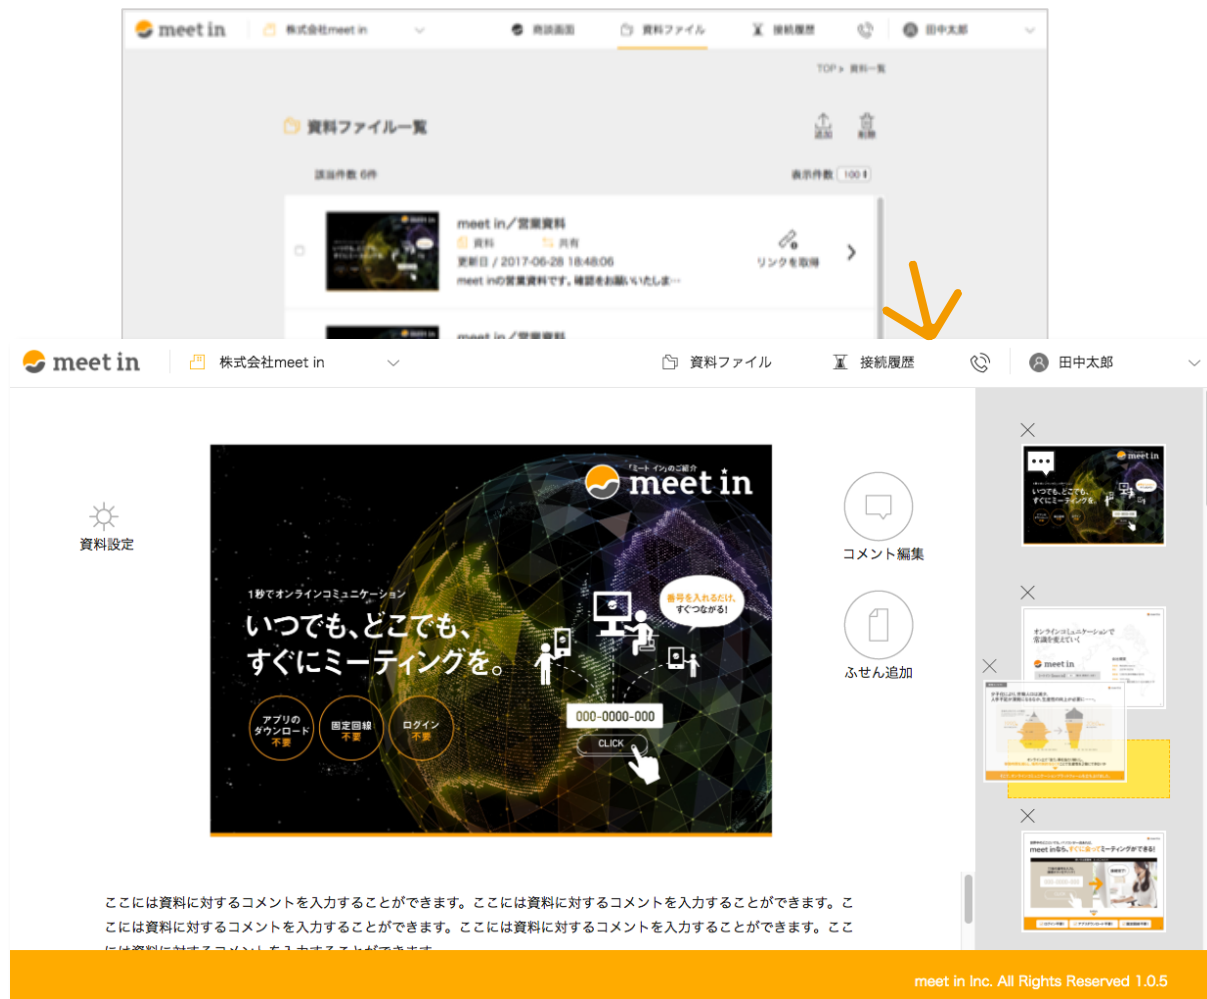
meet in 株式会社meet in 商談画面 資料ファイル 接続履歴 田中太郎

TOP > 資料一覧

資料ファイル一覧

追加 削除

該当件数 6件

表示件数 100

meet in／営業資料
資料 共有
更新日 / 2017-06-28 18:48:06
meet inの営業資料です。確認をお願いいたしま…

リンクを取得

meet in 株式会社meet in 資料ファイル 接続履歴 田中太郎

資料設定

「ミート イン」のご紹介
meet in

1秒でオンラインコミュニケーション
いつでも、どこでも、すぐにミーティングを。

番号を入れるだけ、すぐつながる！

000-0000-000
CLICK

アプリのダウンロード 不要
固定回線 不要
ログイン 不要

コメント編集

ふせん追加

ここには資料に対するコメントを入力することができます。ここには資料に対するコメントを入力することができます。ここには資料に対するコメントを入力することができます。ここには資料に対するコメントを入力することができます。ここには資料に対するコメントを入力することができます。

meet in Inc. All Rights Reserved 1.0.5